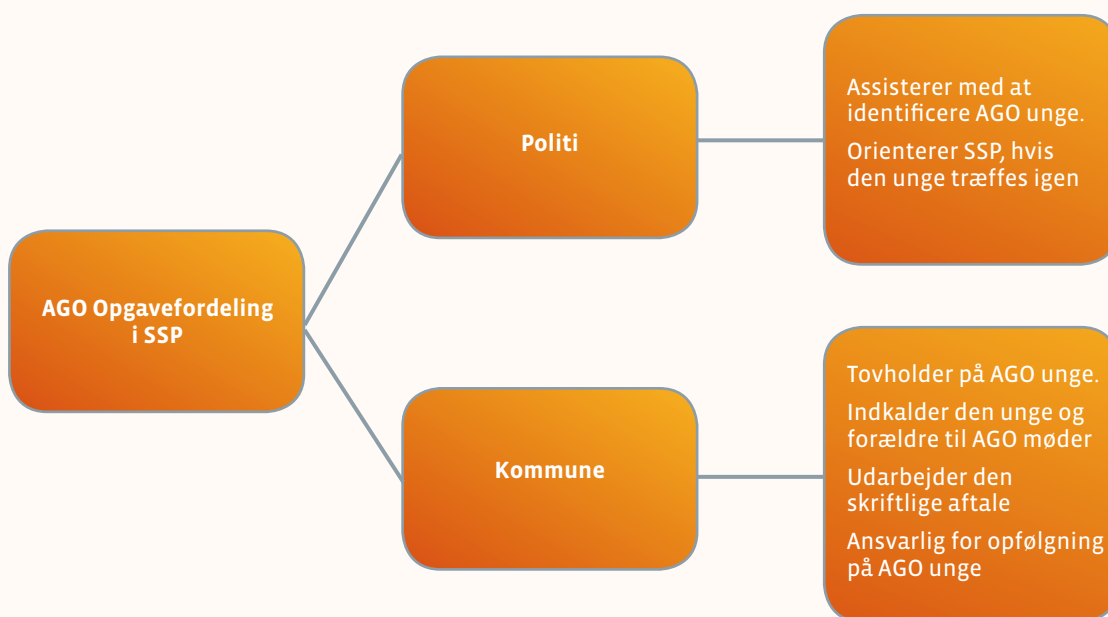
AGO Opgavefordeling i SSP

Politi

Assisterer med at identificere AGO unge.

Orienterer SSP, hvis den unge træffes igen

Kommune

Tovholder på AGO unge.

Indkalder den unge og forældre til AGO møder

Udarbejder den skriftlige aftale

Ansvarlig for opfølgning på AGO unge